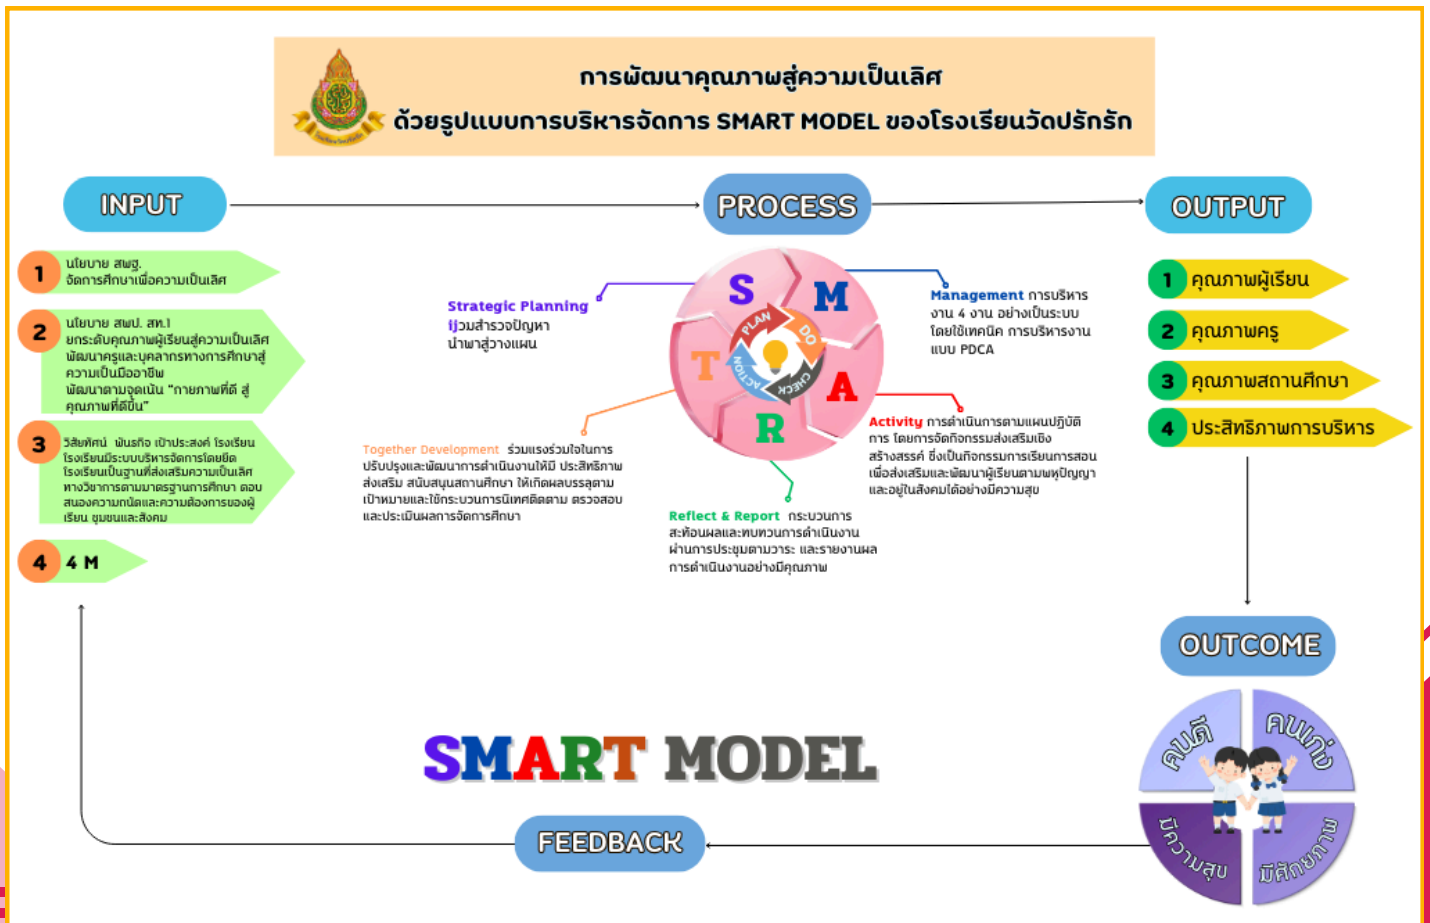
การพัฒนาคุณภาพสู่ความเป็นเลิศ
ด้วยรูปแบบการบริหารจัดการ SMART MODEL ของโรงเรียนวัดปรักรัก

INPUT

PROCESS

OUTPUT

1 นโยบาย สพฐ. จัดการศึกษาเพื่อความเป็นเลิศ

2 นโยบาย สพป. สท.1 ยกระดับคุณภาพผู้เรียนสู่ความเป็นเลิศ พัฒนาครูและบุคลากรทางการศึกษาสู่ความเป็นมืออาชีพ พัฒนาตามจุดเน้น "กายภาพที่ดี สู่คุณภาพที่ดีขึ้น"

3 วิสัยทัศน์ พันธกิจ เป้าประสงค์ โรงเรียน โรงเรียนมีระบบบริหารจัดการโดยยึดโรงเรียนเป็นฐานที่ส่งเสริมความเป็นเลิศทางวิชาการตามมาตรฐานการศึกษา ตอบสนองความถนัดและความต้องการของผู้เรียน ชุมชนและสังคม

4 4 M

Strategic Planning ผู้ร่วมสำรวจปัญหา นำพาสู่วางแผน

S M T A R
PLAN DO CHECK ACTION

Management การบริหารงาน 4 งาน อย่างเป็นระบบ โดยใช้เทคนิค การบริหารงานแบบ PDCA

Activity การดำเนินการตามแผนปฏิบัติการ โดยการจัดกิจกรรมส่งเสริมเชิงสร้างสรรค์ ซึ่งเป็นกิจกรรมการเรียนการสอนเพื่อส่งเสริมและพัฒนาผู้เรียนตามพหุปัญญา และอยู่ในสังคมได้อย่างมีความสุข

Together Development ร่วมแรงร่วมใจในการปรับปรุงและพัฒนาการดำเนินงานให้มี ประสิทธิภาพ ส่งเสริม สนับสนุนสถานศึกษา ให้เกิดผลบรรลุตามเป้าหมายและใช้กระบวนการนิเทศติดตาม ตรวจสอบและประเมินผลการจัดการศึกษา

Reflect & Report กระบวนการสะท้อนผลและทบทวนการดำเนินงานผ่านการประชุมตามวาระ และรายงานผลการดำเนินงานอย่างมีคุณภาพ

1 คุณภาพผู้เรียน
2 คุณภาพครู
3 คุณภาพสถานศึกษา
4 ประสิทธิภาพการบริหาร

OUTCOME

คนดี คนเก่ง มีความสุข มีศักยภาพ

SMART MODEL

FEEDBACK